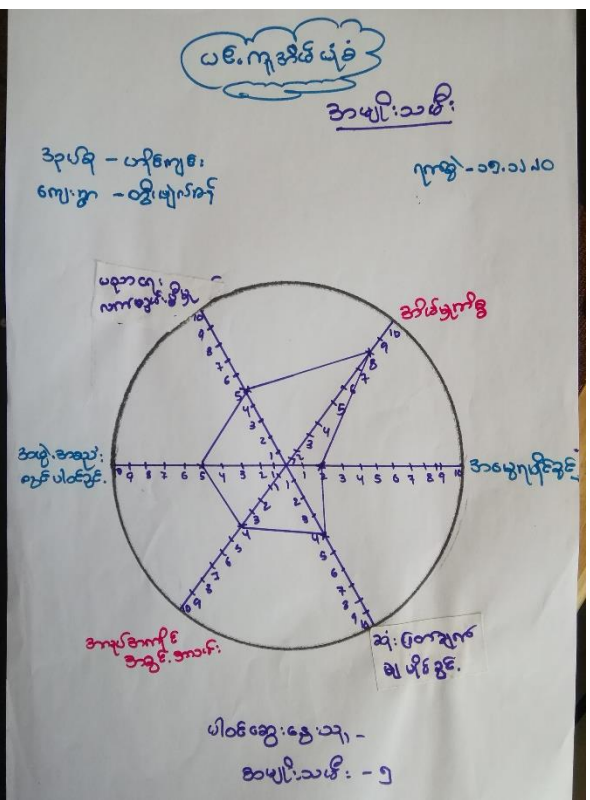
ယင်းကူအိမ်ပုံစံ

အမျိုးသမီး

အုပ်စု - ပန်းကျေး
ကျေးရွာ - ဝဇ္ဇီမျှော်ရာ

ရက်စွဲ - ၁၇.၁၁.၂၀

မညာရေး
လက်ခံမှု

အိမ်မှုကိစ္စ

အဖွဲ့အစည်း
ရောင်ပါဝင်ခွင့်

အမွေဆိုင်ခွင့်

အလုပ်အကိုင်
အခွင့်အလမ်း

ဆုံးဖြတ်ချက်
ချမှတ်ခွင့်

10 9 8 7 6 5 4 3 2 1 1 2 3 4 5 6 7 8 9 10

ပါဝင်ဆွေးနွေးသူ -
အမျိုးသမီး - ၅